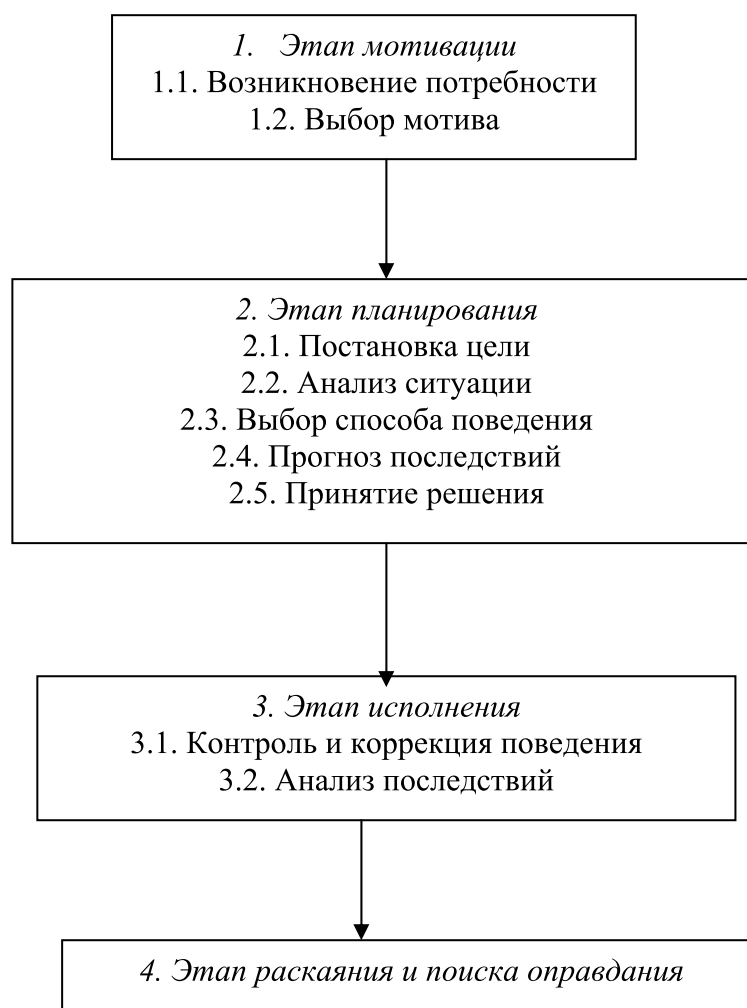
1. Этап мотивации
1.1. Возникновение потребности
1.2. Выбор мотива

2. Этап планирования
2.1. Постановка цели
2.2. Анализ ситуации
2.3. Выбор способа поведения
2.4. Прогноз последствий
2.5. Принятие решения

3. Этап исполнения
3.1. Контроль и коррекция поведения
3.2. Анализ последствий

4. Этап раскаяния и поиска оправдания